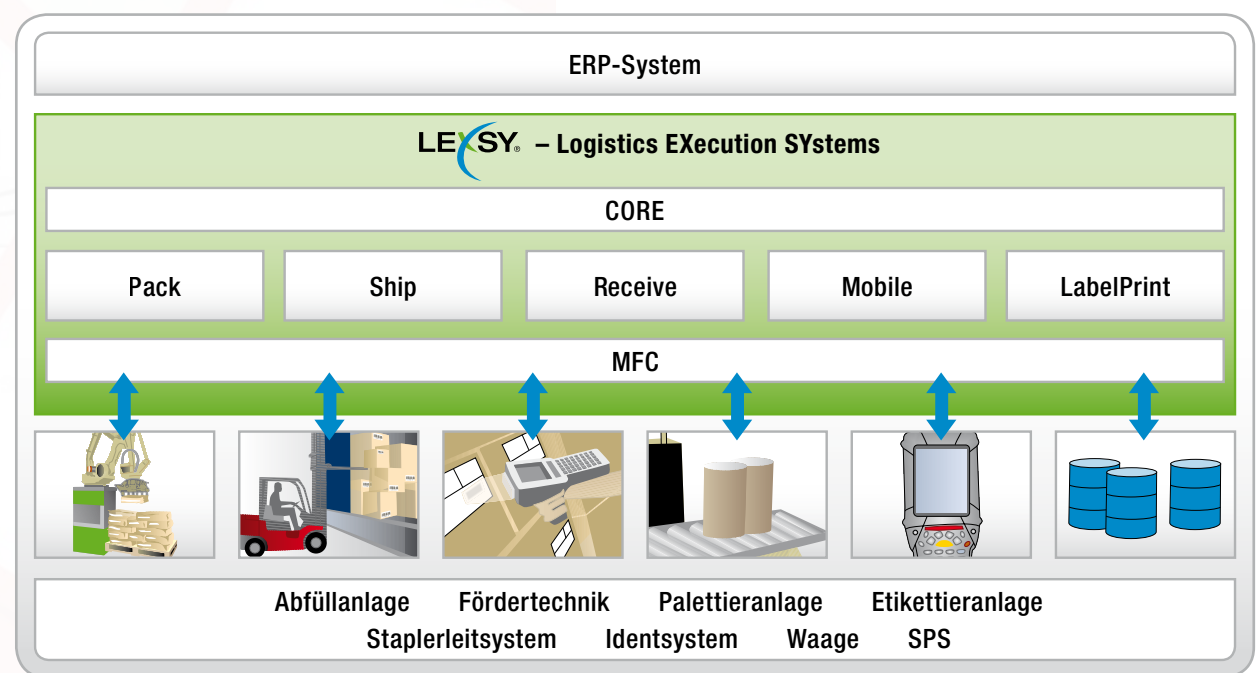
ERP-System

LEXSY® – Logistics EXecution SYstems

CORE

Pack

Ship

Receive

Mobile

LabelPrint

MFC

Abfüllanlage Fördertechnik Palettieranlage Etikettieranlage
Staplerleitsystem Identsystem Waage SPS